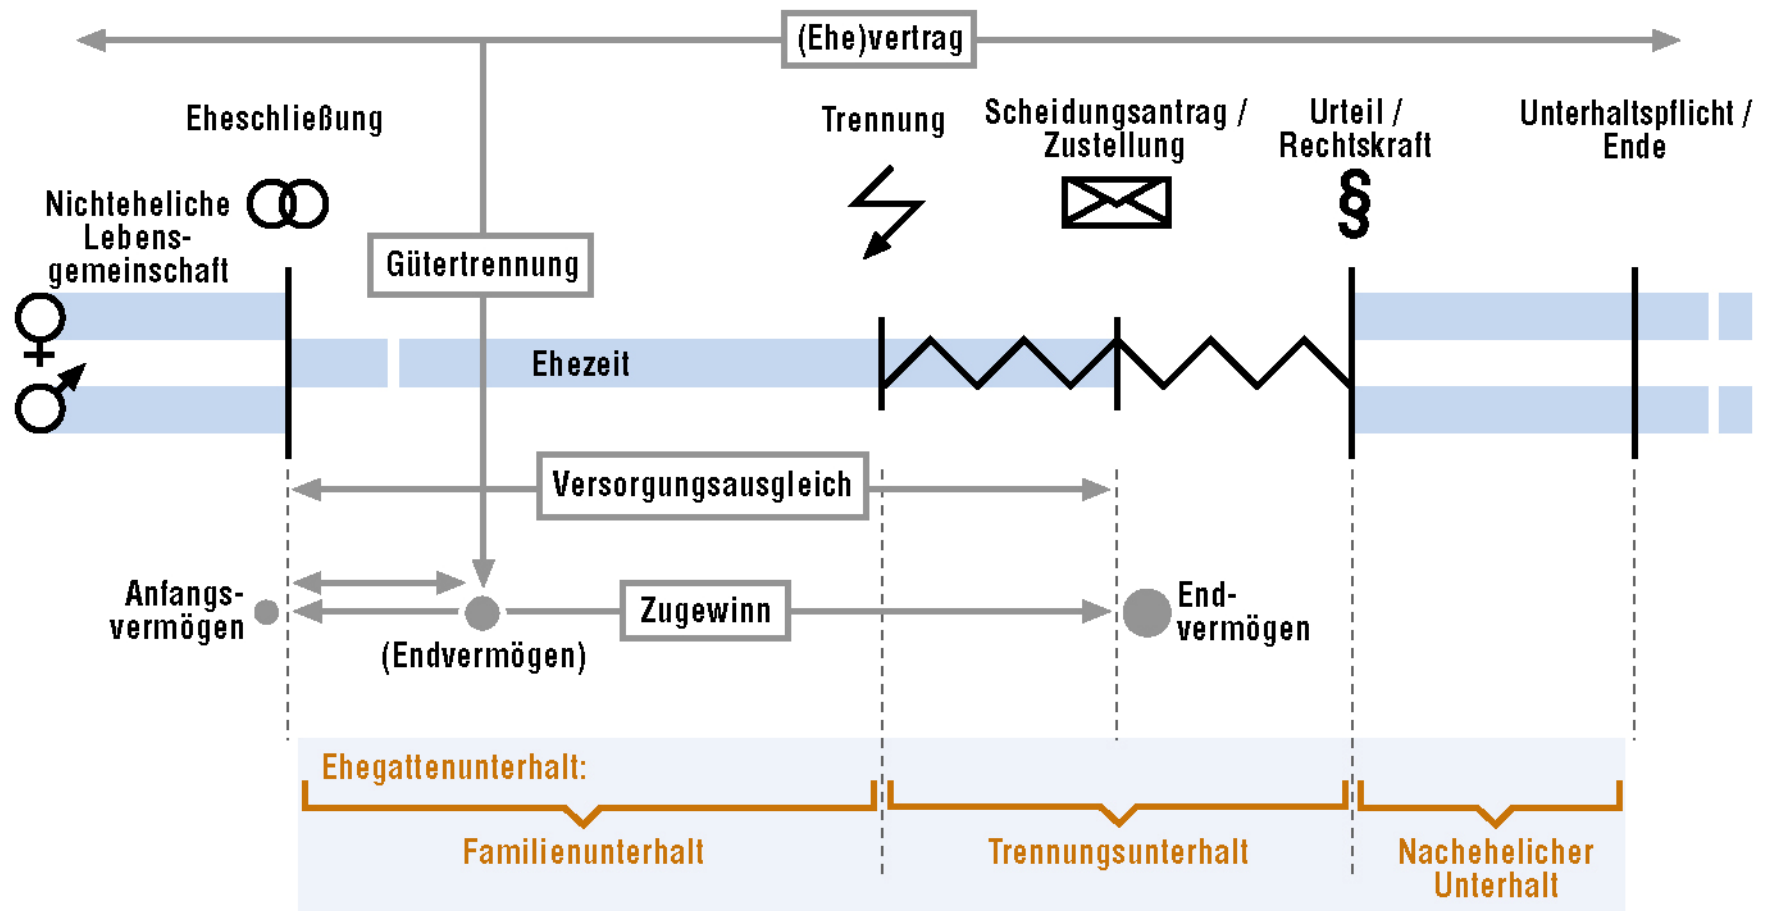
(Ehe)vertrag

Eheschließung

Trennung

Scheidungsantrag / Zustellung

Urteil / Rechtskraft

Unterhaltspflicht / Ende

Nichteheliche Lebensgemeinschaft

Gütertrennung

§

Ehezeit

Versorgungsausgleich

Anfangsvermögen

Zugewinn

Endvermögen

(Endvermögen)

Ehegattenunterhalt:

Familienunterhalt

Trennungsunterhalt

Nachehelicher Unterhalt